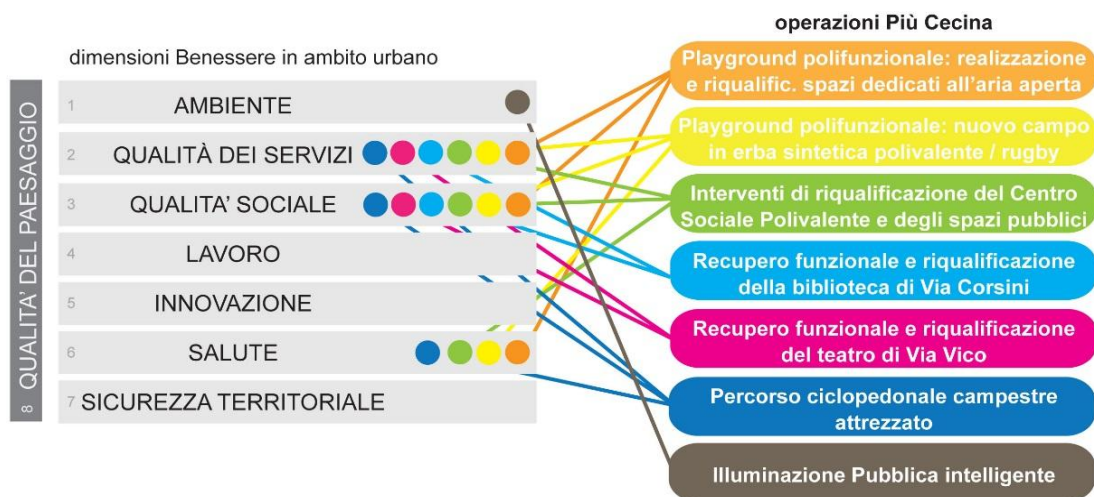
dimensioni Benessere in ambito urbano

8 QUALITA' DEL PAESAGGIO

1 AMBIENTE

2 QUALITÀ DEI SERVIZI

3 QUALITA' SOCIALE

4 LAVORO

5 INNOVAZIONE

6 SALUTE

7 SICUREZZA TERRITORIALE

operazioni Più Cecina

Playground polifunzionale: realizzazione e riqualific. spazi dedicati all'aria aperta

Playground polifunzionale: nuovo campo in erba sintetica polivalente / rugby

Interventi di riqualificazione del Centro Sociale Polivalente e degli spazi pubblici

Recupero funzionale e riqualificazione della biblioteca di Via Corsini

Recupero funzionale e riqualificazione del teatro di Via Vico

Percorso ciclopedonale campestre attrezzato

Illuminazione Pubblica intelligente